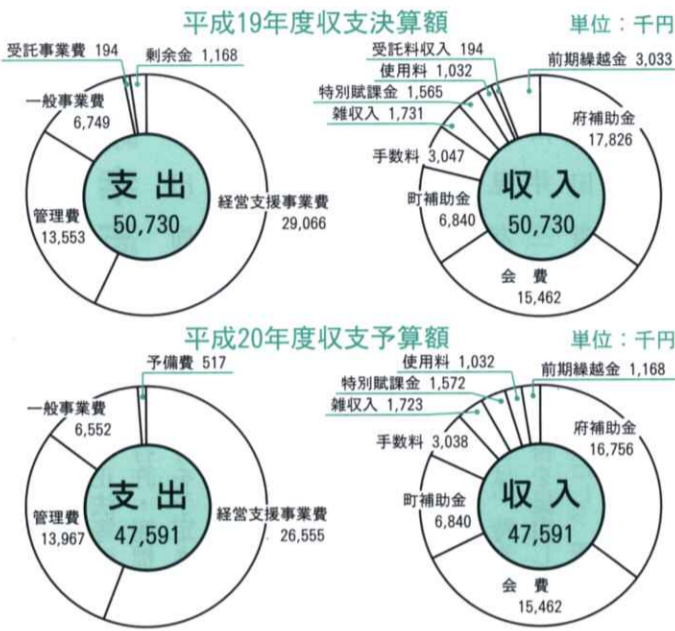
平成19年度収支決算額

単位：千円

受託事業費 194
剰余金 1,168
一般事業費 6,749
管理費 13,553
支出 50,730
経営支援事業費 29,066

受託料収入 194
使用料 1,032
特別賦課金 1,565
雑収入 1,731
手数料 3,047
町補助金 6,840
前期繰越金 3,033
府補助金 17,826
収入 50,730
会費 15,462

平成20年度収支予算額

単位：千円

予備費 517
一般事業費 6,552
管理費 13,967
支出 47,591
経営支援事業費 26,555

使用料 1,032
特別賦課金 1,572
雑収入 1,723
手数料 3,038
町補助金 6,840
前期繰越金 1,168
府補助金 16,756
収入 47,591
会費 15,462